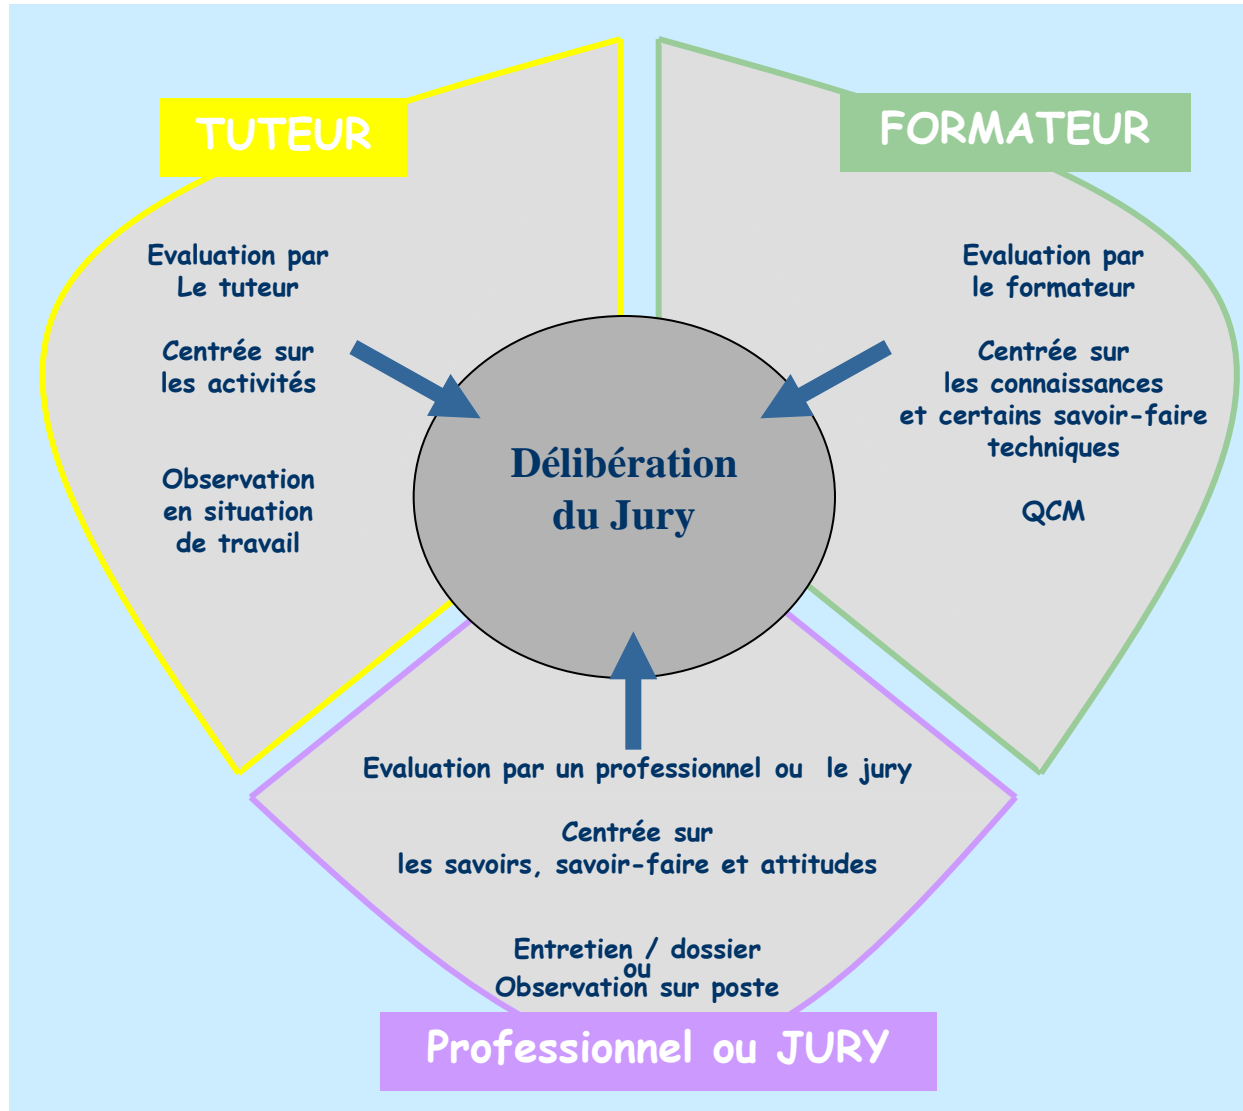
TUTEUR

Evaluation par Le tuteur

Centrée sur les activités

Observation en situation de travail

FORMATEUR

Evaluation par le formateur

Centrée sur les connaissances et certains savoir-faire techniques

QCM

Délibération du Jury

Evaluation par un professionnel ou le jury

Centrée sur les savoirs, savoir-faire et attitudes

Entretien / dossier
ou
Observation sur poste

Professionnel ou JURY